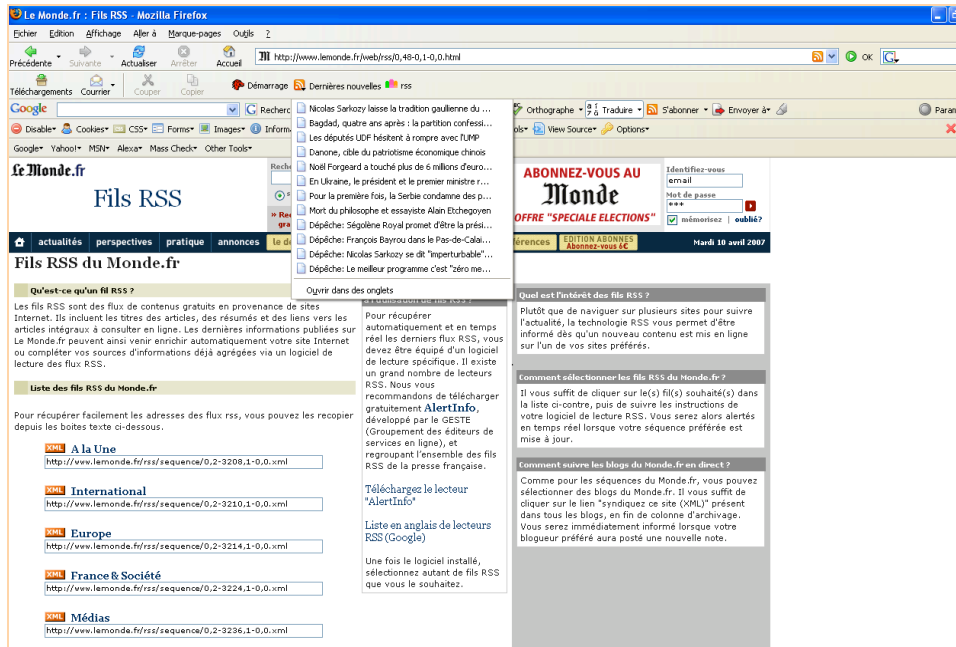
Le Monde.fr : Fils RSS - Mozilla Firefox

Fichier Edition Affichage Aller à Marque-pages Outils ?

Précédente Suivante Actualiser Arrêter Accueil http://www.lemonde.fr/web/rss/0,48-0,1-0,0.html OK

Téléchargements Courrier Couper Copier Démarrage Dernières nouvelles rss

Google Recherc Orthographe Traduire S'abonner Envoyer à Param

Disable Cookies CSS Forms Images Inform ols View Source Options

Google Yahoo! MSN Alexa Mass Check Other Tools

Nicolas Sarkozy laisse la tradition gaullienne du ...
Bagdad, quatre ans après : la partition confessi...
Les députés UDF hésitent à rompre avec l'UMP
Danone, cible du patriotisme économique chinois
Noël Forgeard a touché plus de 6 millions d'euro...
En Ukraine, le président et le premier ministre r...
Pour la première fois, la Serbie condamne des p...
Mort du philosophe et essayiste Alain Etchegoyen
Dépêche: Ségolène Royal promet d'être la prési...
Dépêche: François Bayrou dans le Pas-de-Calai...
Dépêche: Nicolas Sarkozy se dit "imperturbable"...
Dépêche: Le meilleur programme c'est "zéro me...
Ouvrir dans des onglets

Le Monde.fr

Fils RSS

ABONNEZ-VOUS AU Monde OFFRE "SPECIALE ELECTIONS"

Identifiez-vous
email
Mot de passe
***
mémorisez | oubli?

actualités perspectives pratique annonces le de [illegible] érences EDITION ABONNES Abonnez-vous 6€ Mardi 10 avril 2007

Fils RSS du Monde.fr

Qu'est-ce qu'un fil RSS ?

Les fils RSS sont des flux de contenus gratuits en provenance de sites Internet. Ils incluent les titres des articles, des résumés et des liens vers les articles intégraux à consulter en ligne. Les dernières informations publiées sur Le Monde.fr peuvent ainsi venir enrichir automatiquement votre site Internet ou compléter vos sources d'informations déjà agrégées via un logiciel de lecture des flux RSS.

Liste des fils RSS du Monde.fr

Pour récupérer facilement les adresses des flux rss, vous pouvez les recopier depuis les boites texte ci-dessous.

XML A la Une
http://www.lemonde.fr/rss/sequence/0,2-3208,1-0,0.xml

XML International
http://www.lemonde.fr/rss/sequence/0,2-3210,1-0,0.xml

XML Europe
http://www.lemonde.fr/rss/sequence/0,2-3214,1-0,0.xml

XML France & Société
http://www.lemonde.fr/rss/sequence/0,2-3224,1-0,0.xml

XML Médias
http://www.lemonde.fr/rss/sequence/0,2-3236,1-0,0.xml

l'utilisation de fils RSS ?

Pour récupérer automatiquement et en temps réel les derniers flux RSS, vous devez être équipé d'un logiciel de lecture spécifique. Il existe un grand nombre de lecteurs RSS. Nous vous recommandons de télécharger gratuitement AlertInfo, développé par le GESTE (Groupement des éditeurs de services en ligne), et regroupant l'ensemble des fils RSS de la presse française.

Téléchargez le lecteur "AlertInfo"

Liste en anglais de lecteurs RSS (Google)

Une fois le logiciel installé, sélectionnez autant de fils RSS que vous le souhaitez.

Quel est l'intérêt des fils RSS ?

Plutôt que de naviguer sur plusieurs sites pour suivre l'actualité, la technologie RSS vous permet d'être informé dès qu'un nouveau contenu est mis en ligne sur l'un de vos sites préférés.

Comment sélectionner les fils RSS du Monde.fr ?

Il vous suffit de cliquer sur le(s) fil(s) souhaité(s) dans la liste ci-contre, puis de suivre les instructions de votre logiciel de lecture RSS. Vous serez alors alertés en temps réel lorsque votre séquence préférée est mise à jour.

Comment suivre les blogs du Monde.fr en direct ?

Comme pour les séquences du Monde.fr, vous pouvez sélectionner des blogs du Monde.fr. Il vous suffit de cliquer sur le lien "syndiquez ce site (XML)" présent dans tous les blogs, en fin de colonne d'archivage. Vous serez immédiatement informé lorsque votre blogueur préféré aura posté une nouvelle note.